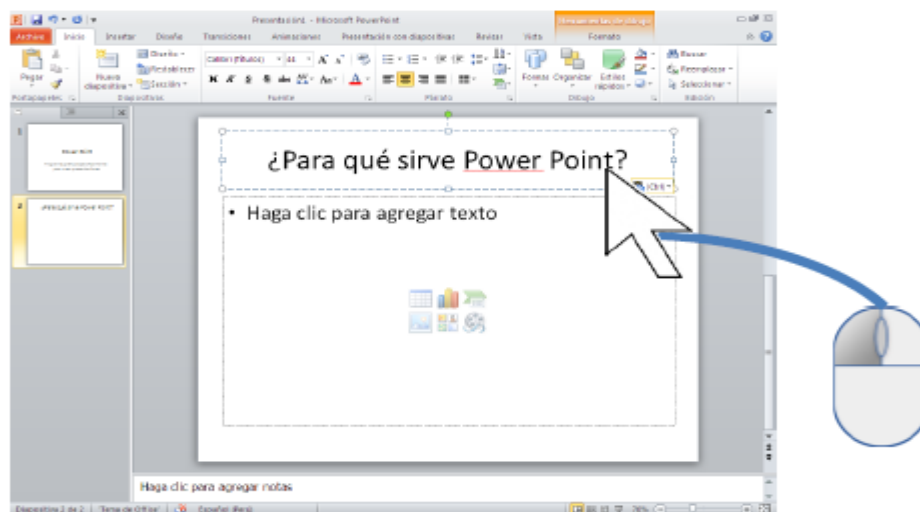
Presentación1 - Microsoft PowerPoint

Herramientas de dibujo

Archivo Inicio Insertar Diseño Transiciones Animaciones Presentación con diapositivas Revisar Vista Formato

Pegar Nueva diapositiva Diseño Restablecer Sección Calibri (Títulos) 44 Formas Organizar Estilos rápidos Buscar Reemplazar Seleccionar

Portapapeles Diapositivas Fuente Párrafo Dibujo Edición

Power Point

¿Para qué sirve Power Point?

(Ctrl)

• Haga clic para agregar texto

Haga clic para agregar notas

Diapositiva 2 de 2 | "Tema de Office" | Español (Perú)